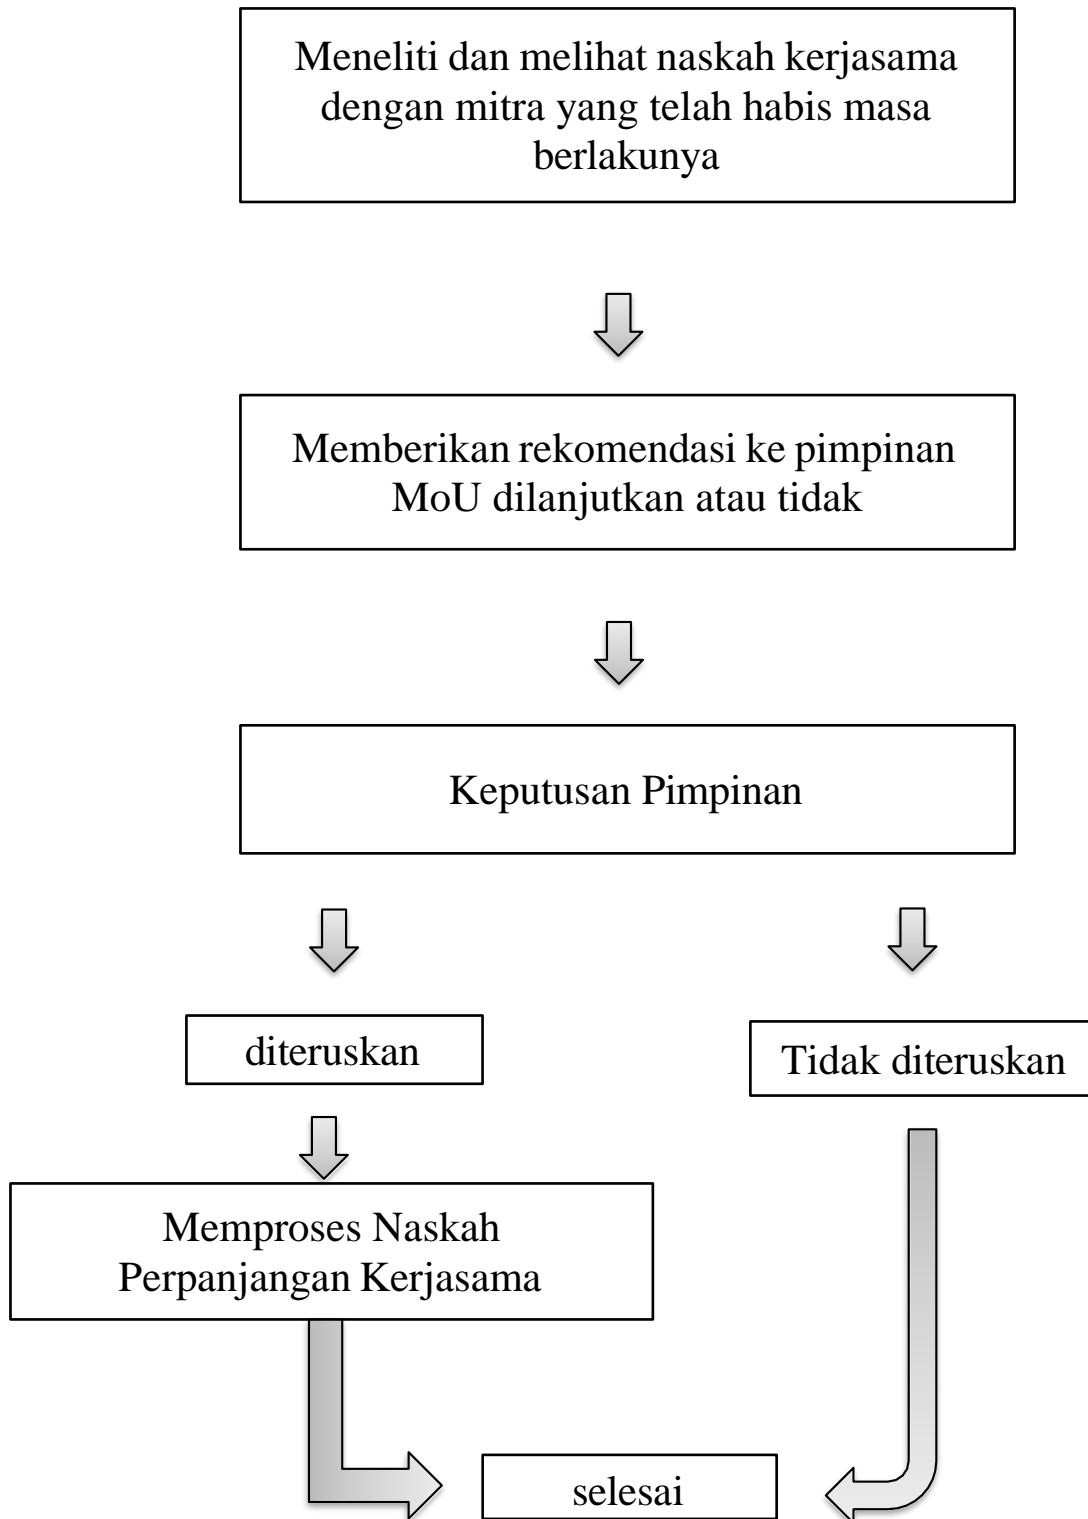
Meneliti dan melihat naskah kerjasama dengan mitra yang telah habis masa berlakunya

Memberikan rekomendasi ke pimpinan MoU dilanjutkan atau tidak

Keputusan Pimpinan

diteruskan

Tidak diteruskan

Memproses Naskah Perpanjangan Kerjasama

selesai